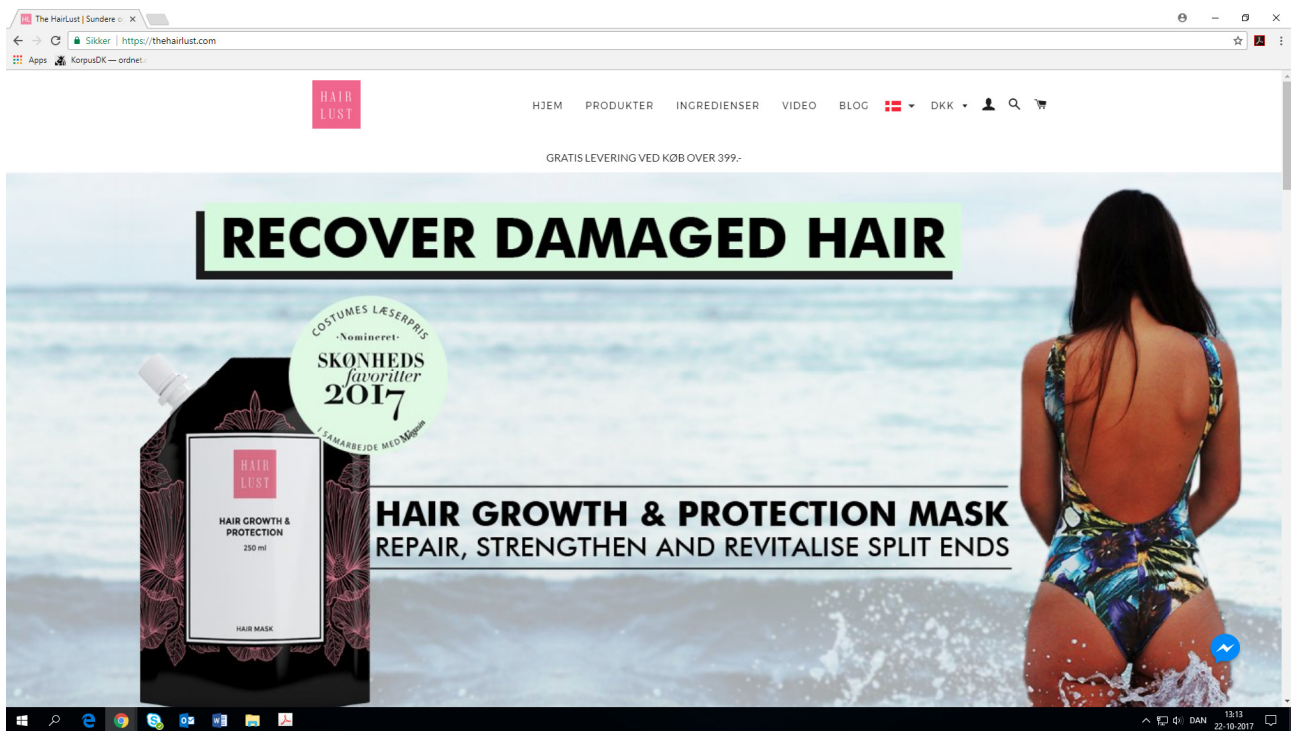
The HairLust | Sundere o ×

Sikker | https://thehairlust.com

Apps KorpusDK — ordnet

HAIR LUST

HJEM PRODUKTER INGREDIENSER VIDEO BLOG DKK

GRATIS LEVERING VED KØB OVER 399.-

RECOVER DAMAGED HAIR

COSTUMES LÆSERPRIS
·Nomineret·
SKØNHEDS favoritter 2017
I SAMARBEJDE MED Magasin

HAIR LUST
HAIR GROWTH & PROTECTION
250 ml
HAIR MASK

HAIR GROWTH & PROTECTION MASK
REPAIR, STRENGTHEN AND REVITALISE SPLIT ENDS

DAN 13:13 22-10-2017